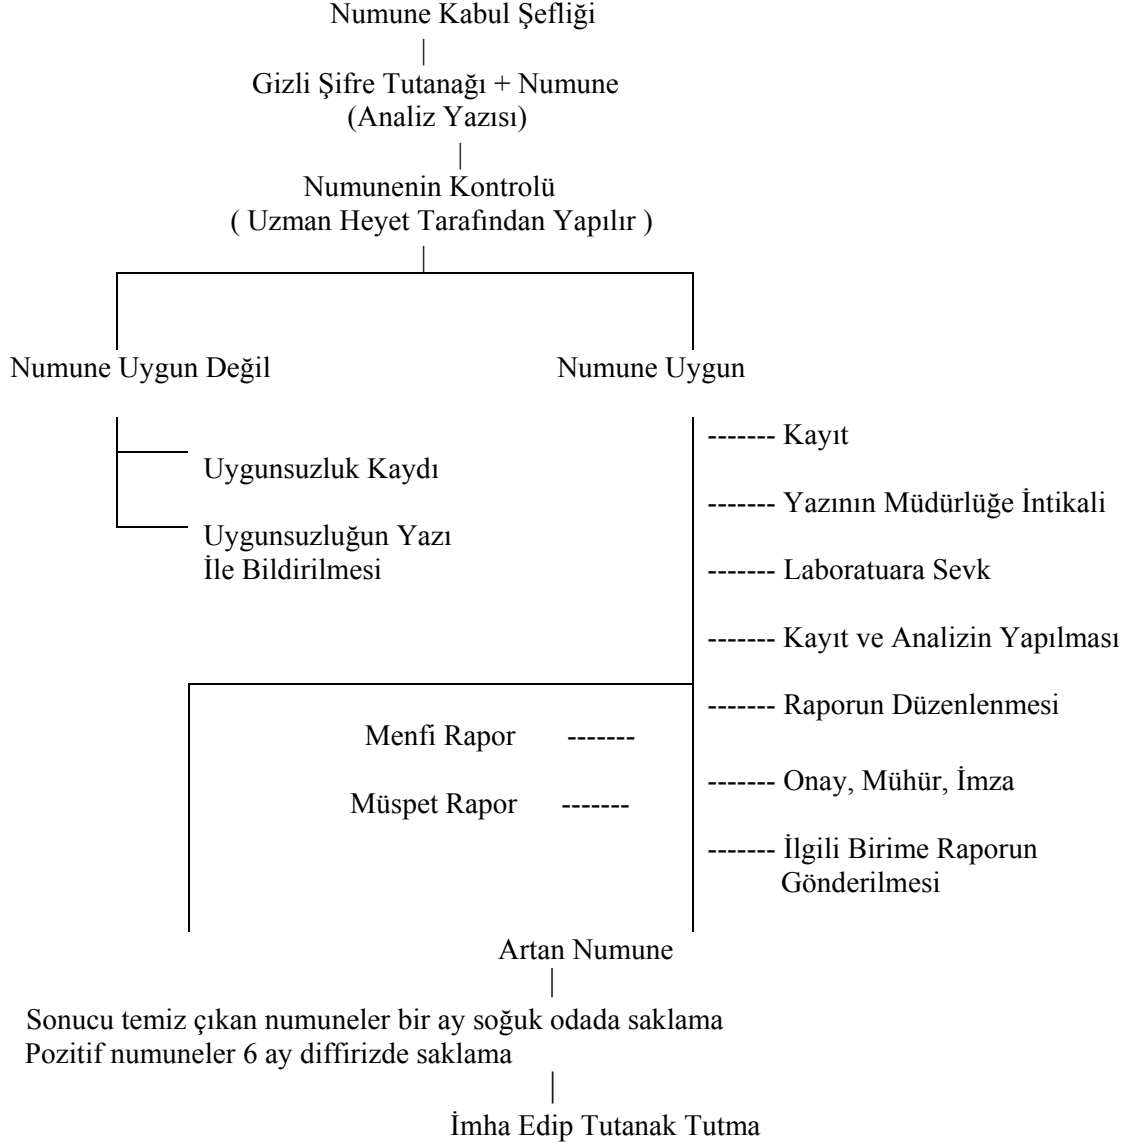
Numune Kabul Şefliği

Gizli Şifre Tutanağı + Numune
(Analiz Yazısı)

Numunenin Kontrolü
( Uzman Heyet Tarafından Yapılır )

Numune Uygun Değil

Numune Uygun

Uygunsuzluk Kaydı

Uygunsuzluğun Yazı İle Bildirilmesi

------- Kayıt

------- Yazının Müdürlüğe İntikali

------- Laboratuara Sevk

------- Kayıt ve Analizin Yapılması

------- Raporun Düzenlenmesi

Menfi Rapor -------

Müspet Rapor -------

------- Onay, Mühür, İmza

------- İlgili Birime Raporun Gönderilmesi

Artan Numune

Sonucu temiz çıkan numuneler bir ay soğuk odada saklama
Pozitif numuneler 6 ay diffirizde saklama

İmha Edip Tutanak Tutma